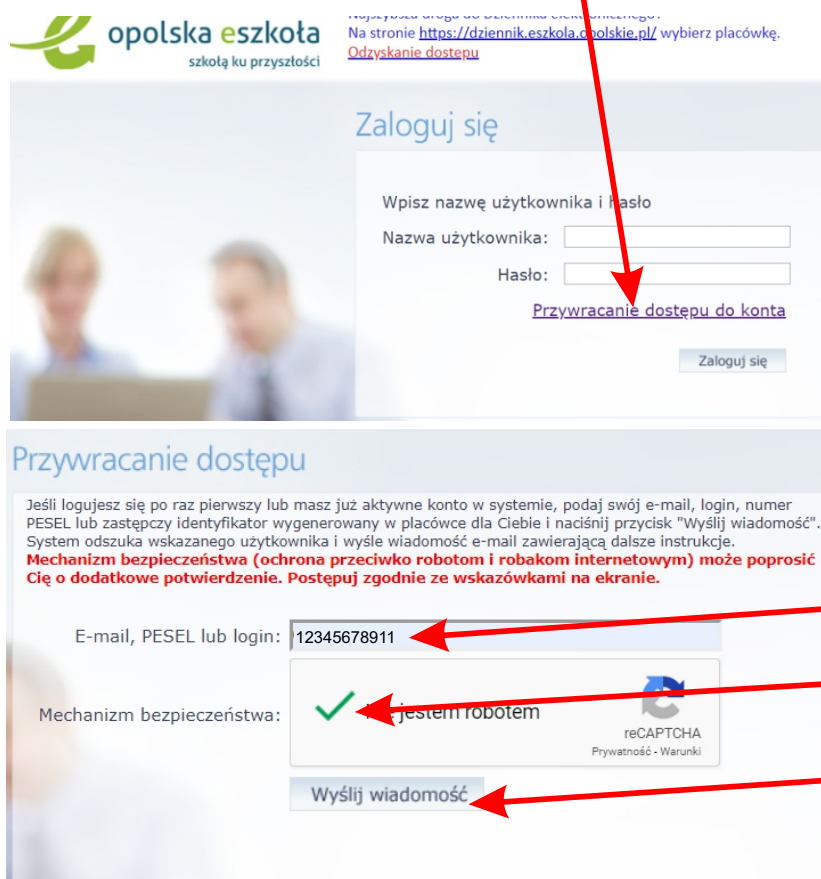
opolska eszkoła
szkołą ku przyszłości

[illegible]
Na stronie https://dziennik.eszkola.opolskie.pl/ wybierz placówkę.
Odzyskanie dostępu

Zaloguj się

Wpisz nazwę użytkownika i hasło
Nazwa użytkownika:
Hasło:
Przywracanie dostępu do konta

Zaloguj się

Przywracanie dostępu

Jeśli logujesz się po raz pierwszy lub masz już aktywne konto w systemie, podaj swój e-mail, login, numer PESEL lub zastępczy identyfikator wygenerowany w placówce dla Ciebie i naciśnij przycisk "Wyślij wiadomość". System odszuka wskazanego użytkownika i wyśle wiadomość e-mail zawierającą dalsze instrukcje.
Mechanizm bezpieczeństwa (ochrona przeciwko robotom i robakom internetowym) może poprosić Cię o dodatkowe potwierdzenie. Postępuj zgodnie ze wskazówkami na ekranie.

E-mail, PESEL lub login: 12345678911

Mechanizm bezpieczeństwa: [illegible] jestem robotem
reCAPTCHA
Prywatność - Warunki

Wyślij wiadomość